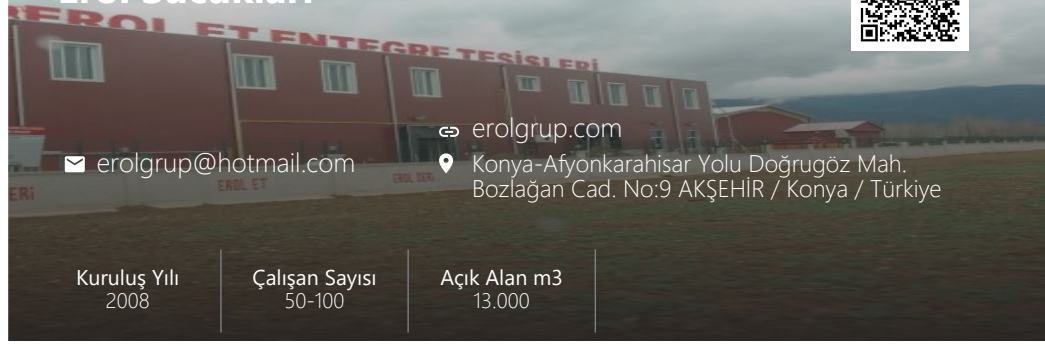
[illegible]

EROL ET ENTEGRE TESİSLERİ

erolgrup@hotmail.com

erolgrup.com

Konya-Afyonkarahisar Yolu Doğrugöz Mah. Bozlağan Cad. No:9 AKŞEHİR / Konya / Türkiye

Kuruluş Yılı
2008

Çalışan Sayısı
50-100

Açık Alan m3
13.000